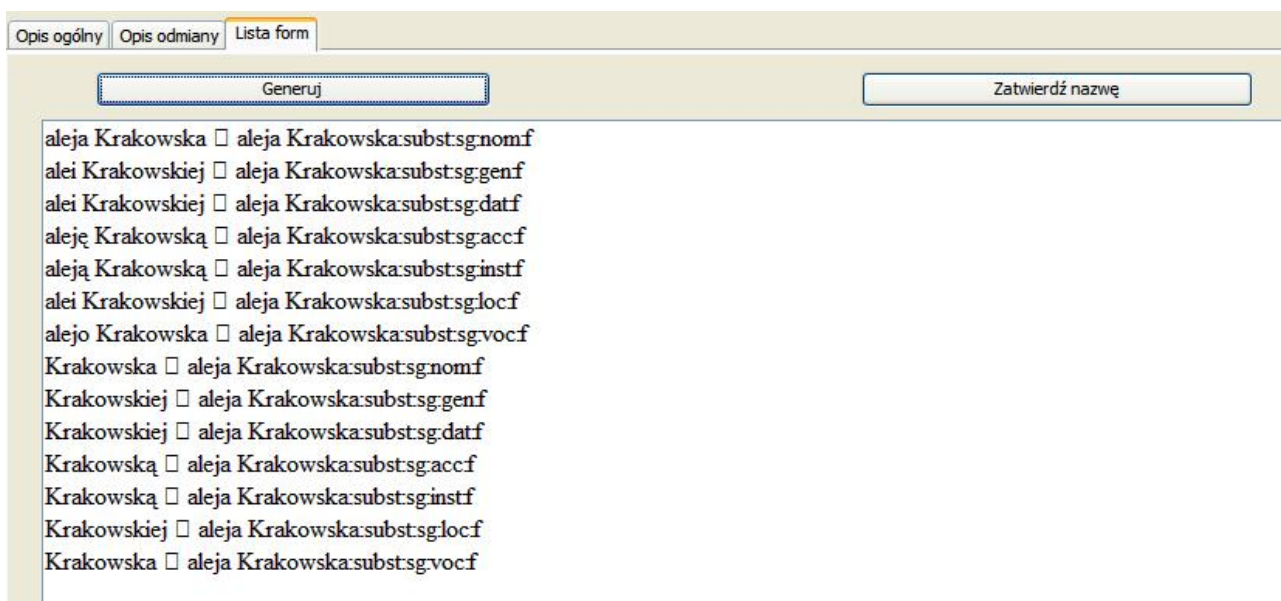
Opis ogólny | Opis odmiany | Lista form

Generuj

Zatwierdź nazwę

aleja Krakowska □ aleja Krakowska:subst:sg:nom:f
alei Krakowskiej □ aleja Krakowska:subst:sg:gen:f
alei Krakowskiej □ aleja Krakowska:subst:sg:dat:f
aleję Krakowską □ aleja Krakowska:subst:sg:acc:f
aleją Krakowską □ aleja Krakowska:subst:sg:inst:f
alei Krakowskiej □ aleja Krakowska:subst:sg:loc:f
alejo Krakowska □ aleja Krakowska:subst:sg:voc:f
Krakowska □ aleja Krakowska:subst:sg:nom:f
Krakowskiej □ aleja Krakowska:subst:sg:gen:f
Krakowskiej □ aleja Krakowska:subst:sg:dat:f
Krakowską □ aleja Krakowska:subst:sg:acc:f
Krakowską □ aleja Krakowska:subst:sg:inst:f
Krakowskiej □ aleja Krakowska:subst:sg:loc:f
Krakowska □ aleja Krakowska:subst:sg:voc:f